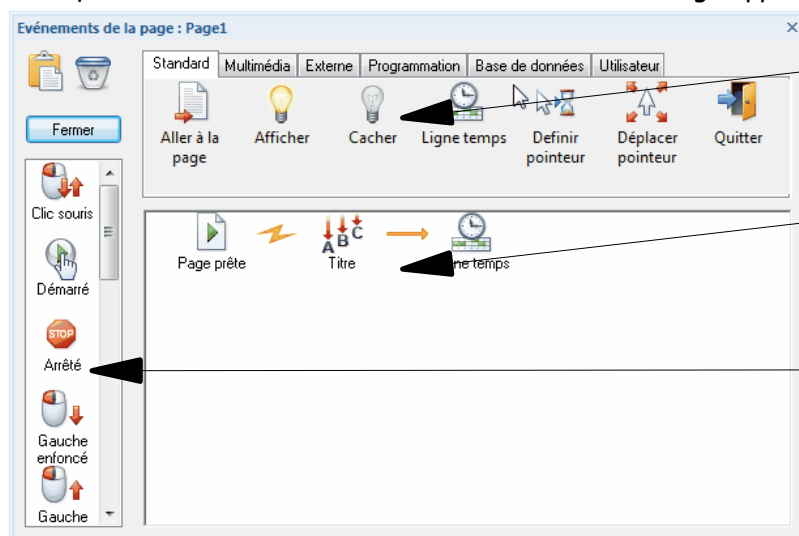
Evénements de la page : Page1

Fermer

Standard | Multimédia | Externe | Programmation | Base de données | Utilisateur

Aller à la page
Afficher
Cacher
Ligne temps
Definir pointeur
Déplacer pointeur
Quitter

Clic souris
Démarré
STOP
Arrêté
Gauche enfoncé
Gauche

Page prête
Titre
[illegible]ne temps